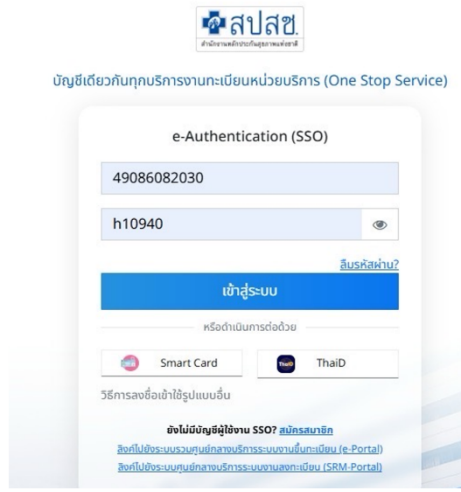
สปสช.
สำนักงานหลักประกันสุขภาพแห่งชาติ

บัญชีเดียวกันทุกบริการงานทะเบียนหน่วยบริการ (One Stop Service)

e-Authentication (SSO)

49086082030

h10940

ลืมรหัสผ่าน?

เข้าสู่ระบบ

หรือดำเนินการต่อด้วย

Smart Card

ThaiD

วิธีการลงชื่อเข้าใช้รูปแบบอื่น

ยังไม่มีบัญชีผู้ใช้งาน SSO? สมัครสมาชิก

ลิงค์ไปยังระบบรวมศูนย์กลางบริการระบบงานขึ้นทะเบียน (e-Portal)

ลิงค์ไปยังระบบศูนย์กลางบริการระบบงานลงทะเบียน (SRM-Portal)